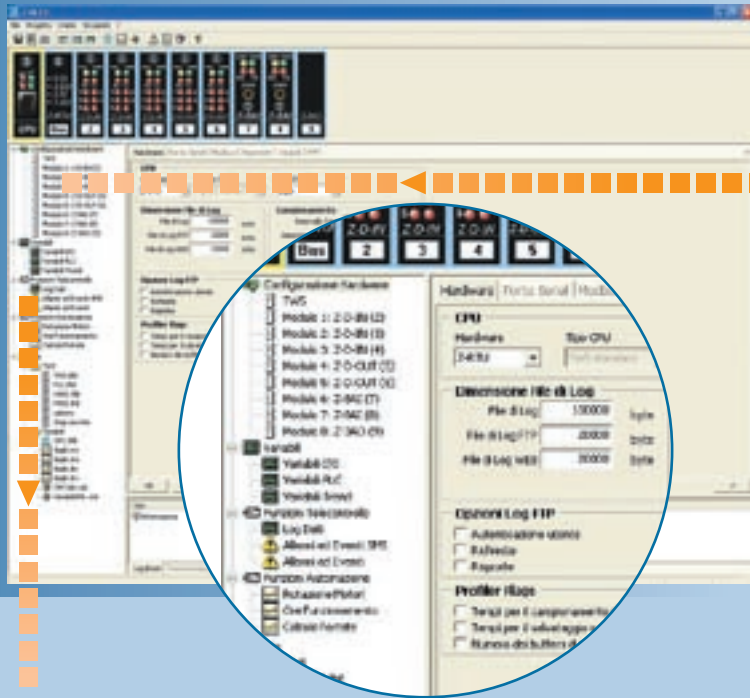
Bus
2
3
4
5
Configurazione Hardware
TWS
Modulo 1: Z-D-IN (2)
Modulo 2: Z-D-IN (3)
Modulo 3: Z-D-IN (4)
Modulo 4: Z-D-OUT (5)
Modulo 5: Z-D-OUT (6)
Modulo 6: Z-8AC (7)
Modulo 7: Z-3AC (8)
Modulo 8: Z-3AO (9)
Variabili
Variabili CPU
Variabili PLC
Variabili Server
Funzioni Telecontrollo
Log Dati
Allarmi ed Eventi SMS
Allarmi ed Eventi
Funzioni Automazione
Rotazione Motori
Ore Funzionamento
Calcolo Portate
Hardware
Porta Seriali
Modb
CPU
Hardware
Z-TWS4
Tipo CPU
Dimensione File di Log
File di Log
100000
byte
File di Log FTP
20000
byte
File di Log WEB
20000
byte
Opzioni Log FTP
Autocreazione utenti
Rafresha
Rapporto
Profiler Flags
Tempi per il campionamento
Tempi per il salvataggio
Numero dei buffers di